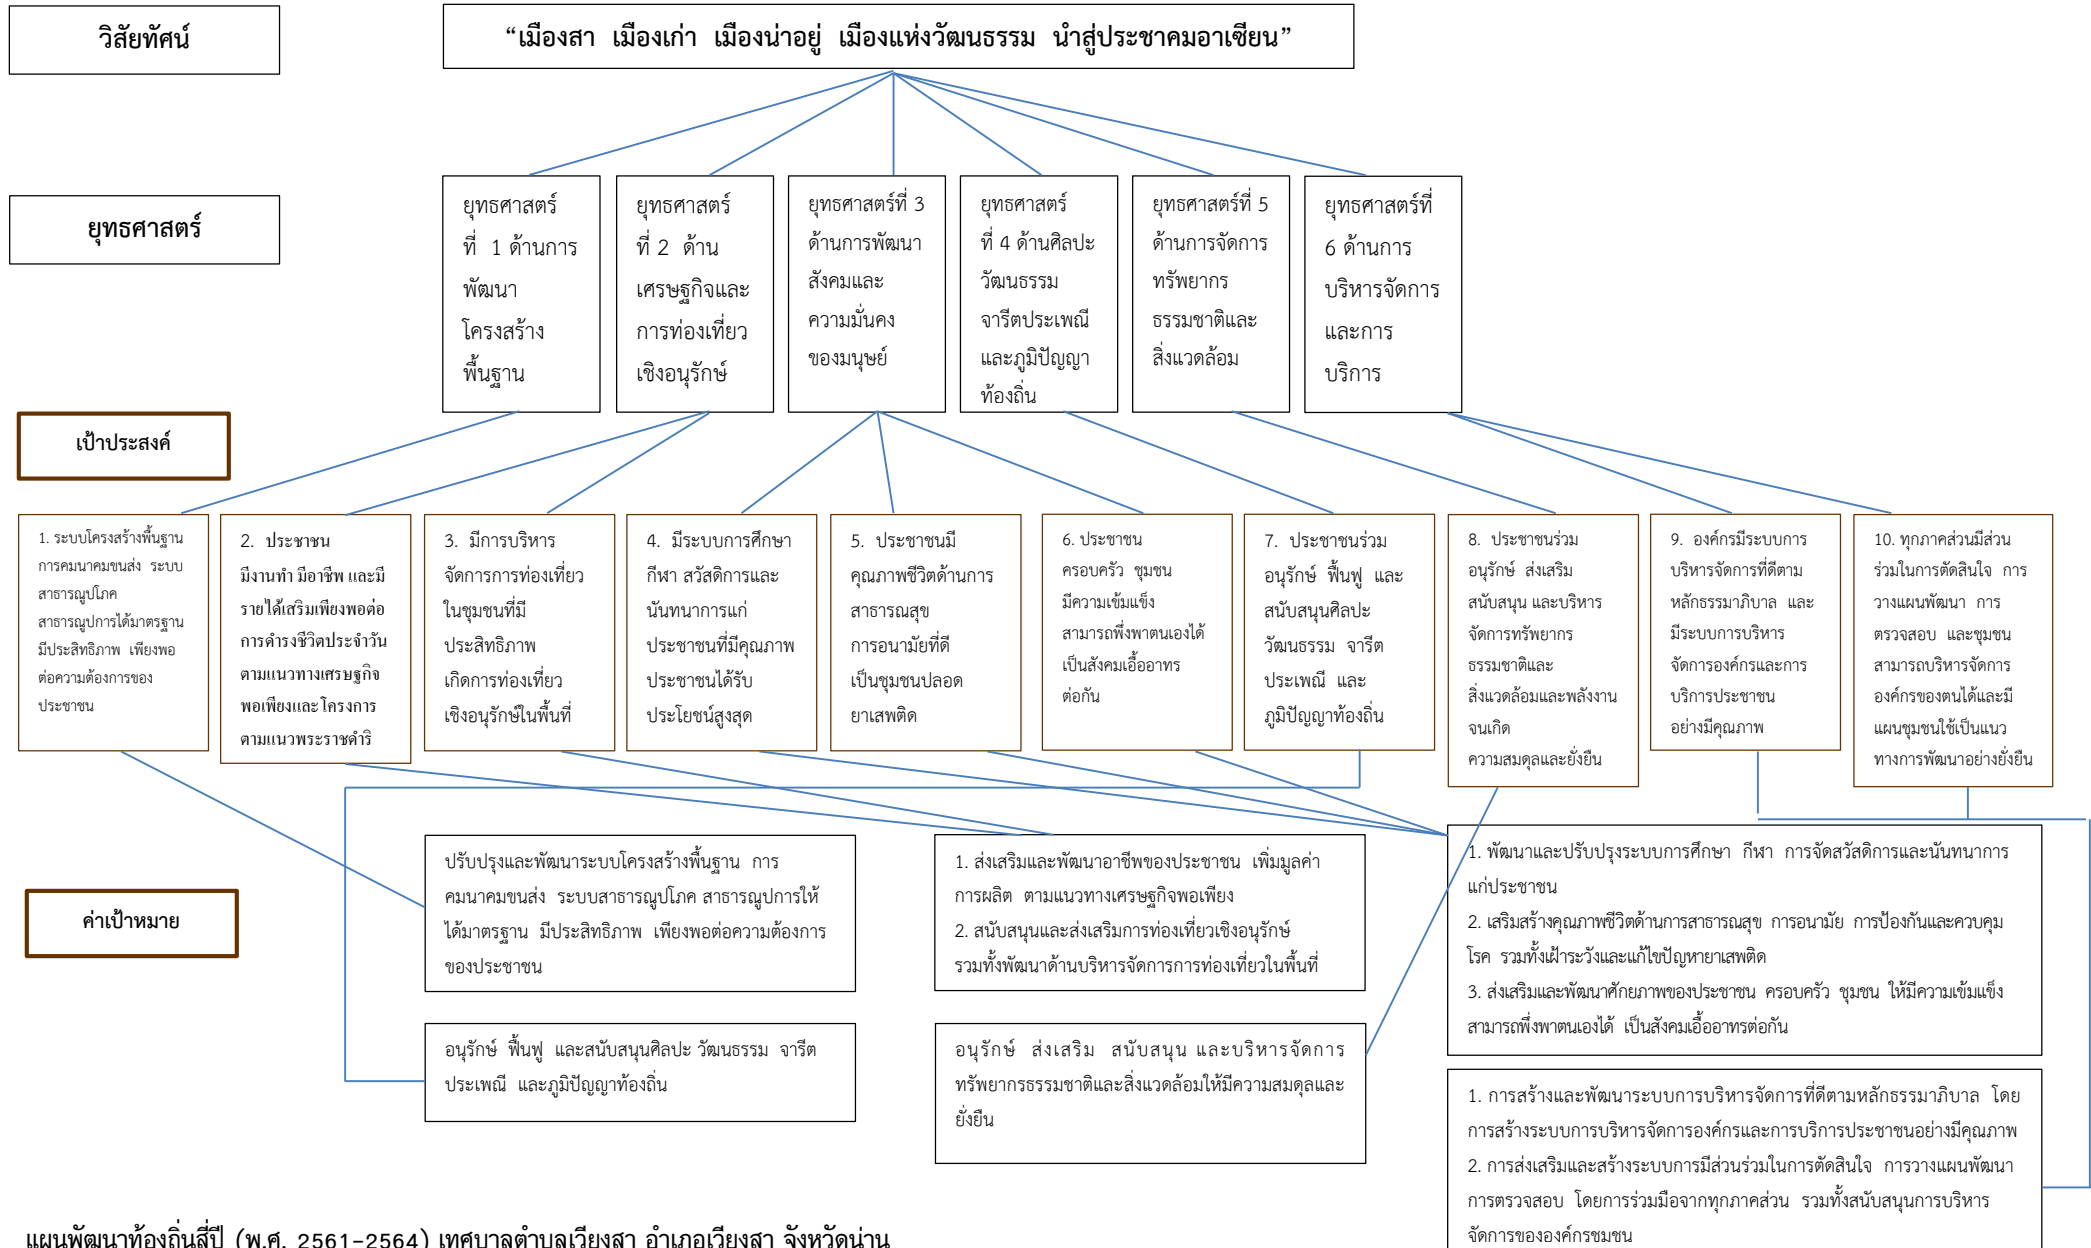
วิสัยทัศน์

“เมืองสา เมืองเก่า เมืองน่าอยู่ เมืองแห่งวัฒนธรรม นำสู่ประชาคมอาเซียน”

ยุทธศาสตร์

ยุทธศาสตร์ที่ 1 ด้านการพัฒนาโครงสร้างพื้นฐาน

ยุทธศาสตร์ที่ 2 ด้านเศรษฐกิจและการท่องเที่ยวเชิงอนุรักษ์

ยุทธศาสตร์ที่ 3 ด้านการพัฒนาสังคมและความมั่นคงของมนุษย์

ยุทธศาสตร์ที่ 4 ด้านศิลปะวัฒนธรรม จารีตประเพณีและภูมิปัญญาท้องถิ่น

ยุทธศาสตร์ที่ 5 ด้านการจัดการทรัพยากรธรรมชาติและสิ่งแวดล้อม

ยุทธศาสตร์ที่ 6 ด้านการบริหารจัดการและการบริการ

เป้าประสงค์

1. ระบบโครงสร้างพื้นฐาน การคมนาคมขนส่ง ระบบสาธารณูปโภค สาธารณูปการได้มาตรฐาน มีประสิทธิภาพ เพียงพอต่อความต้องการของประชาชน

2. ประชาชนมีงานทำ มีอาชีพ และมีรายได้เสริมเพียงพอต่อการดำรงชีวิตประจำวัน ตามแนวทางเศรษฐกิจพอเพียงและโครงการตามแนวพระราชดำริ

3. มีการบริหารจัดการการท่องเที่ยวในชุมชนที่มีประสิทธิภาพ เกิดการท่องเที่ยวเชิงอนุรักษ์ในพื้นที่

4. มีระบบการศึกษา กีฬา สวัสดิการและนันทนาการแก่ประชาชนที่มีคุณภาพ ประชาชนได้รับประโยชน์สูงสุด

5. ประชาชนมีคุณภาพชีวิตด้านการสาธารณสุข การอนามัยที่ดี เป็นชุมชนปลอดยาเสพติด

6. ประชาชน ครอบครัว ชุมชน มีความเข้มแข็ง สามารถพึ่งพาตนเองได้ เป็นสังคมเอื้ออาทรต่อกัน

7. ประชาชนร่วมอนุรักษ์ ฟื้นฟู และสนับสนุนศิลปะวัฒนธรรม จารีตประเพณี และภูมิปัญญาท้องถิ่น

8. ประชาชนร่วมอนุรักษ์ ส่งเสริม สนับสนุน และบริหารจัดการทรัพยากรธรรมชาติและสิ่งแวดล้อมและพลังงาน จนเกิดความสมดุลและยั่งยืน

9. องค์กรมีระบบการบริหารจัดการที่ดีตามหลักธรรมาภิบาล และมีระบบการบริหารจัดการองค์กรและการบริการประชาชนอย่างมีคุณภาพ

10. ทุกภาคส่วนมีส่วนร่วมในการตัดสินใจ การวางแผนพัฒนา การตรวจสอบ และชุมชนสามารถบริหารจัดการองค์กรของตนได้และมีแผนชุมชนใช้เป็นแนวทางการพัฒนาอย่างยั่งยืน

ค่าเป้าหมาย

ปรับปรุงและพัฒนาระบบโครงสร้างพื้นฐาน การคมนาคมขนส่ง ระบบสาธารณูปโภค สาธารณูปการให้ได้มาตรฐาน มีประสิทธิภาพ เพียงพอต่อความต้องการของประชาชน

1. ส่งเสริมและพัฒนาอาชีพของประชาชน เพิ่มมูลค่าการผลิต ตามแนวทางเศรษฐกิจพอเพียง
2. สนับสนุนและส่งเสริมการท่องเที่ยวเชิงอนุรักษ์ รวมทั้งพัฒนาด้านบริหารจัดการการท่องเที่ยวในพื้นที่

1. พัฒนาและปรับปรุงระบบการศึกษา กีฬา การจัดสวัสดิการและนันทนาการแก่ประชาชน
2. เสริมสร้างคุณภาพชีวิตด้านการสาธารณสุข การอนามัย การป้องกันและควบคุมโรค รวมทั้งเฝ้าระวังและแก้ไขปัญหายาเสพติด
3. ส่งเสริมและพัฒนาศักยภาพของประชาชน ครอบครัว ชุมชน ให้มีความเข้มแข็ง สามารถพึ่งพาตนเองได้ เป็นสังคมเอื้ออาทรต่อกัน

อนุรักษ์ ฟื้นฟู และสนับสนุนศิลปะ วัฒนธรรม จารีตประเพณี และภูมิปัญญาท้องถิ่น

อนุรักษ์ ส่งเสริม สนับสนุน และบริหารจัดการทรัพยากรธรรมชาติและสิ่งแวดล้อมให้มีความสมดุลและยั่งยืน

1. การสร้างและพัฒนาระบบการบริหารจัดการที่ดีตามหลักธรรมาภิบาล โดยการสร้างระบบการบริหารจัดการองค์กรและการบริการประชาชนอย่างมีคุณภาพ
2. การส่งเสริมและสร้างระบบการมีส่วนร่วมในการตัดสินใจ การวางแผนพัฒนา การตรวจสอบ โดยการร่วมมือจากทุกภาคส่วน รวมทั้งสนับสนุนการบริหารจัดการขององค์กรชุมชน

แผนพัฒนาท้องถิ่นสี่ปี (พ.ศ. 2561-2564) เทศบาลตำบลเวียงสา อำเภอเวียงสา จังหวัดน่าน